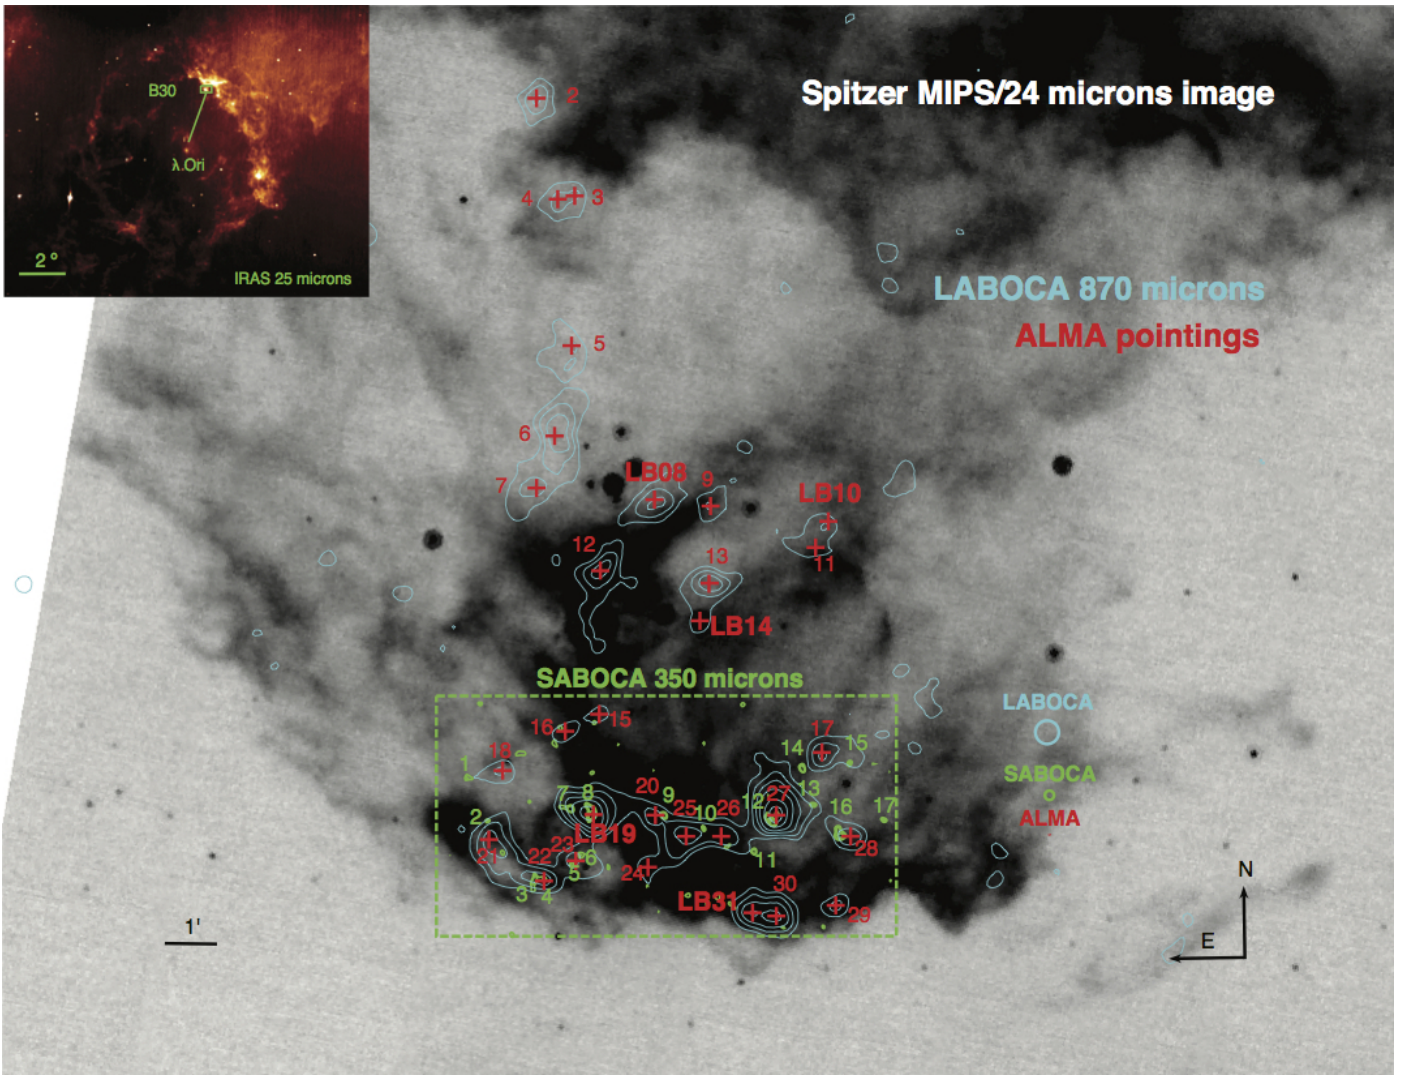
B30
λ Ori
2°
IRAS 25 microns

Spitzer MIPS/24 microns image

LABOCA 870 microns
ALMA pointings

2
4 3
5
6
7
LB08
9
LB10
11
12
13
LB14

SABOCA 350 microns
16 15
18
1
17
14 15
20 9
7 8
2
LB19
25 10 26 12 27 13
16 17
21
22 23 6
5
24
11
28
3 4
30
LB31
29

LABOCA
SABOCA
ALMA

1'
N
E